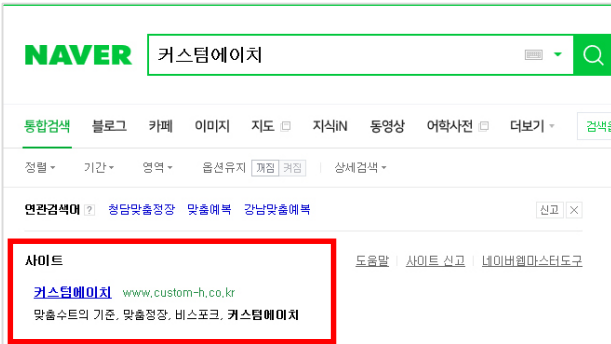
NAVER

커스텀에이치

통합검색 블로그 카페 이미지 지도 지식iN 동영상 어학사전 더보기 검색옵

정렬 기간 영역 옵션유지 꺼짐 켜짐 상세검색

연관검색어 ? 청담맞춤정장 맞춤예복 강남맞춤예복 신고 ×

사이트 도움말 | 사이트 신고 | 네이버웹마스터도구

커스텀에이치 www.custom-h.co.kr
맞춤수트의 기준, 맞춤정장, 비스포크, 커스텀에이치